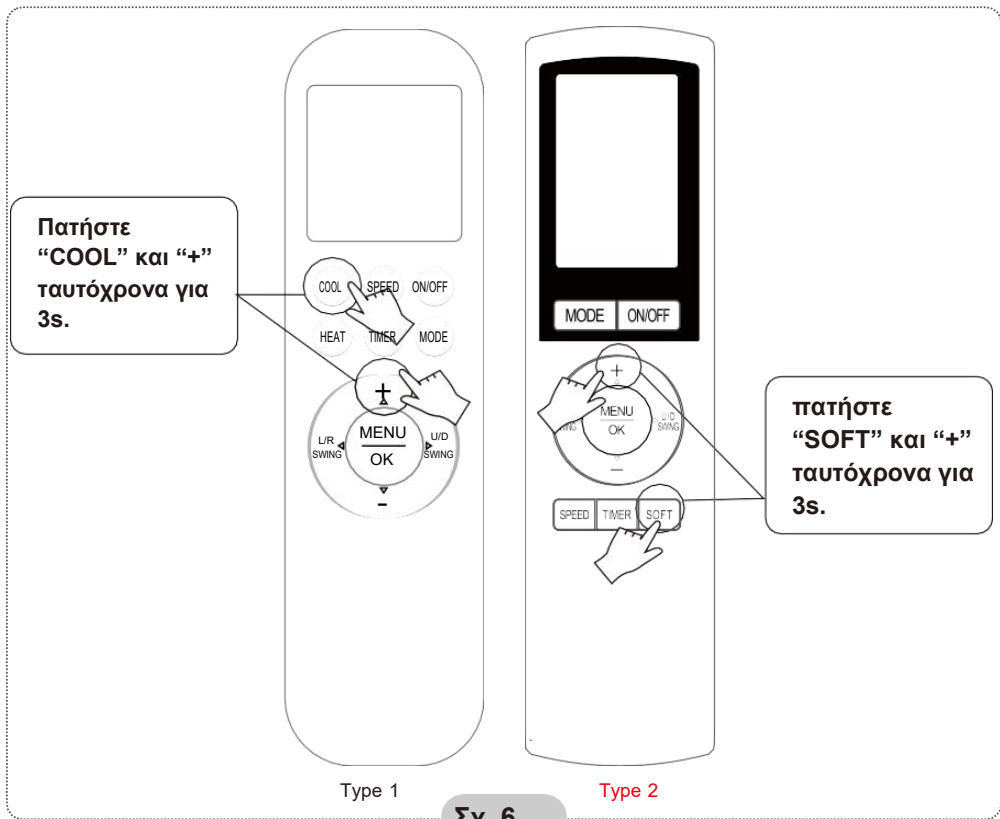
Πατήστε "COOL" και "+" ταυτόχρονα για 3s.

COOL SPEED ON/OFF

HEAT TIMER MODE

+

L/R SWING

MENU

OK

U/D SWING

-

MODE ON/OFF

+

MENU

OK

U/D SWING

-

SPEED TIMER SOFT

πατήστε "SOFT" και "+" ταυτόχρονα για 3s.

Type 1

Type 2

Σχ. 6